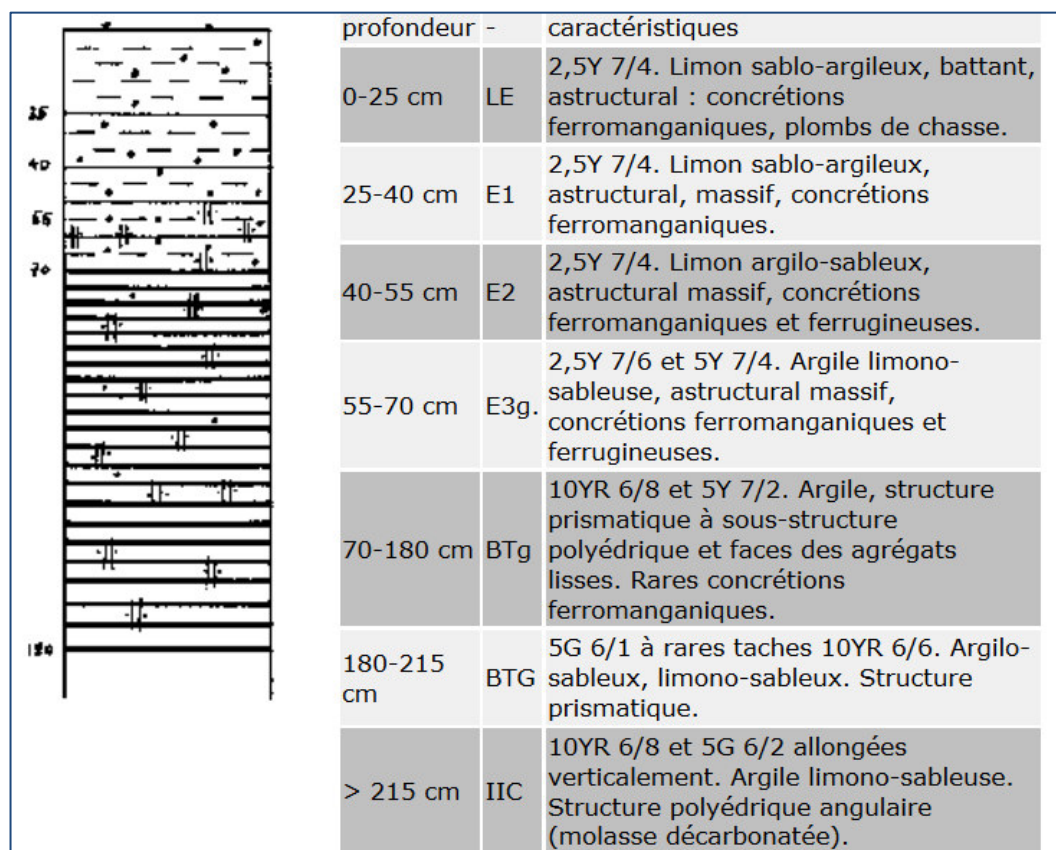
25
40
55
70
180

| profondeur | - | caractéristiques |
|---|---|---|
| 0-25 cm | LE | 2,5Y 7/4. Limon sablo-argileux, battant, astructural : concrétions ferromanganiques, plombs de chasse. |
| 25-40 cm | E1 | 2,5Y 7/4. Limon sablo-argileux, astructural, massif, concrétions ferromanganiques. |
| 40-55 cm | E2 | 2,5Y 7/4. Limon argilo-sableux, astructural massif, concrétions ferromanganiques et ferrugineuses. |
| 55-70 cm | E3g. | 2,5Y 7/6 et 5Y 7/4. Argile limono-sableuse, astructural massif, concrétions ferromanganiques et ferrugineuses. |
| 70-180 cm | BTg | 10YR 6/8 et 5Y 7/2. Argile, structure prismatique à sous-structure polyédrique et faces des agrégats lisses. Rares concrétions ferromanganiques. |
| 180-215 cm | BTG | 5G 6/1 à rares taches 10YR 6/6. Argilo-sableux, limono-sableux. Structure prismatique. |
| > 215 cm | IIC | 10YR 6/8 et 5G 6/2 allongées verticalement. Argile limono-sableuse. Structure polyédrique angulaire (molasse décarbonatée). |